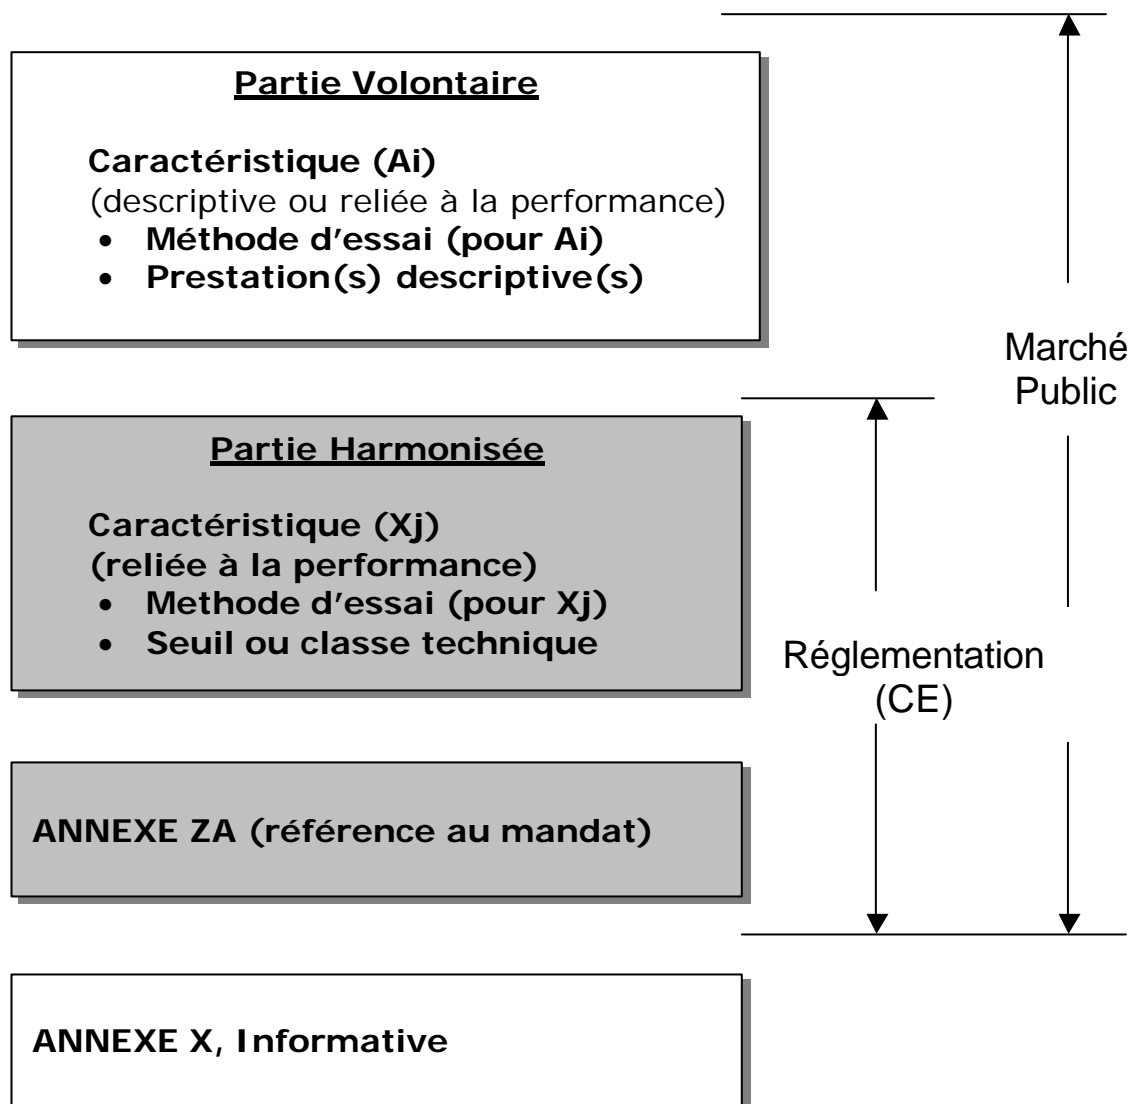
Partie Volontaire

Caractéristique (Ai)
(descriptive ou reliée à la performance)
- Méthode d'essai (pour Ai)
- Prestation(s) descriptive(s)

Marché Public

Partie Harmonisée

Caractéristique (Xj)
(reliée à la performance)
- Methode d'essai (pour Xj)
- Seuil ou classe technique

Réglementation (CE)

ANNEXE ZA (référence au mandat)

ANNEXE X, Informative